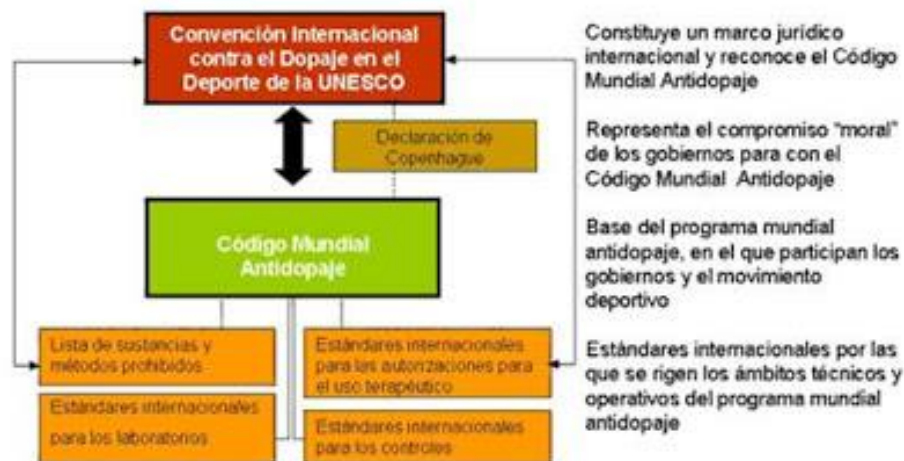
Convención Internacional contra el Dopaje en el Deporte de la UNESCO

Declaración de Copenhague

Código Mundial Antidopaje

Lista de sustancias y métodos prohibidos

Estándares internacionales para las autorizaciones para el uso terapéutico

Estándares internacionales para los laboratorios

Estándares internacionales para los controles

Constituye un marco jurídico internacional y reconoce el Código Mundial Antidopaje

Representa el compromiso "moral" de los gobiernos para con el Código Mundial Antidopaje

Base del programa mundial antidopaje, en el que participan los gobiernos y el movimiento deportivo

Estándares internacionales por las que se rigen los ámbitos técnicos y operativos del programa mundial antidopaje